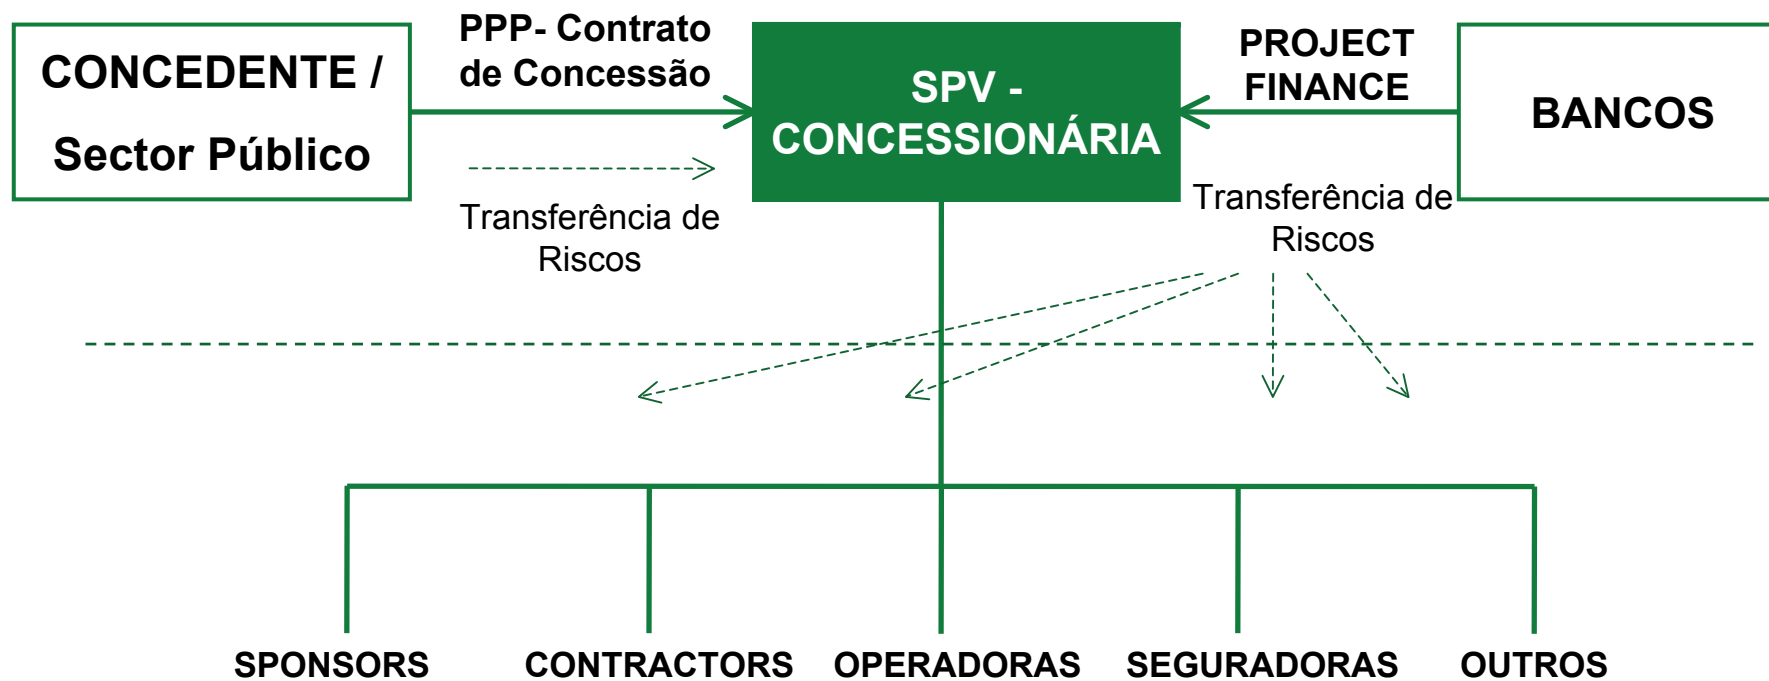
CONCEDENTE /

Sector Público

PPP- Contrato de Concessão

Transferência de Riscos

SPV - CONCESSIONÁRIA

PROJECT FINANCE

BANCOS

Transferência de Riscos

SPONSORS

CONTRACTORS

OPERADORAS

SEGURADORAS

OUTROS